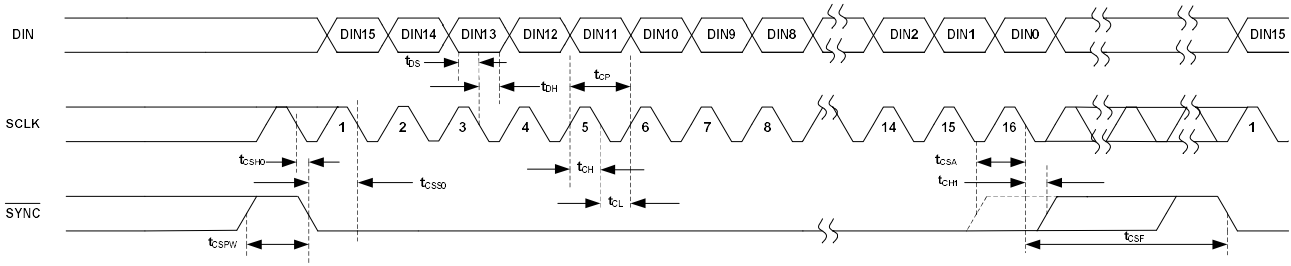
DIN

DIN15 DIN14 DIN13 DIN12 DIN11 DIN10 DIN9 DIN8 DIN2 DIN1 DIN0 DIN15

$t_{DS}$

$t_{DH}$

$t_{CP}$

SCLK

1 2 3 4 5 6 7 8 14 15 16 1

$t_{CSH0}$

$t_{CSS0}$

$t_{CH}$

$t_{CL}$

$t_{CSA}$

$t_{CH1}$

$\overline{SYNC}$

$t_{CSPW}$

$t_{CSF}$